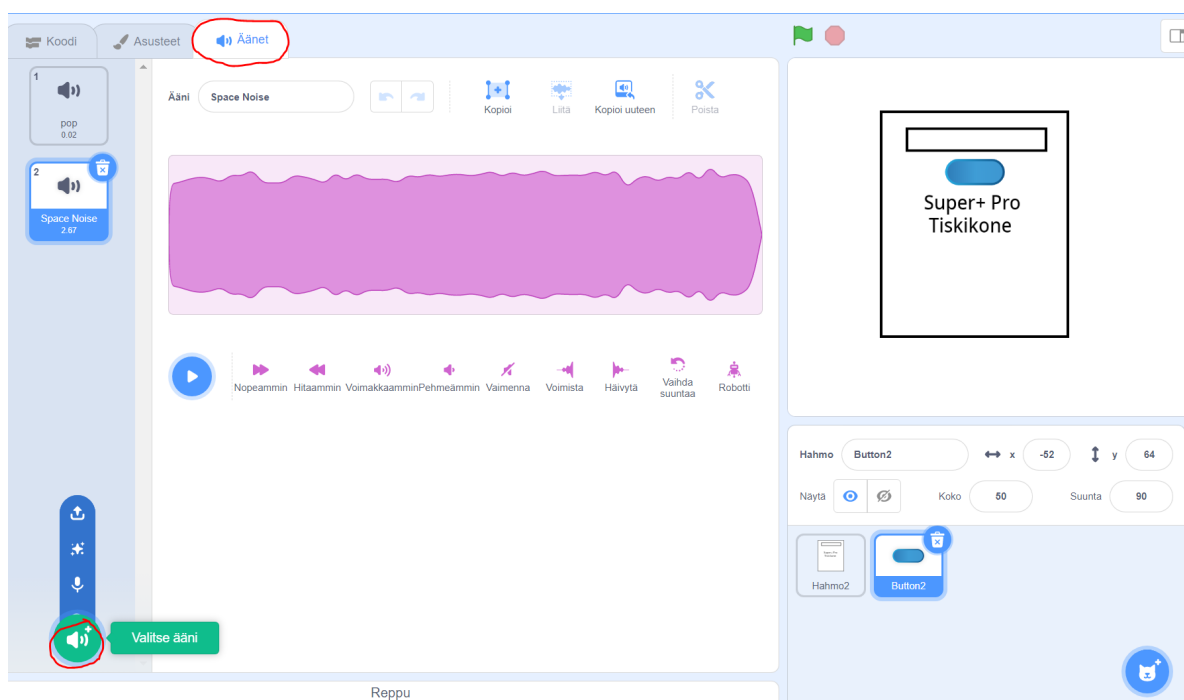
Koodi
Asusteet
Äänet

1
pop
0.02

2
Space Noise
2.67

Ääni Space Noise

Kopioi
Liitä
Kopioi uuteen
Poista

Nopeammin
Hitaammin
Voimakkaammin
Pehmeämmin
Vaimenna
Voimista
Häivytä
Vaihda suuntaa
Robotti

Valitse ääni

Reppu

Super+ Pro
Tiskikone

Hahmo Button2
x -52
y 64
Näytä
Koko 50
Suunta 90

Hahmo2
Button2